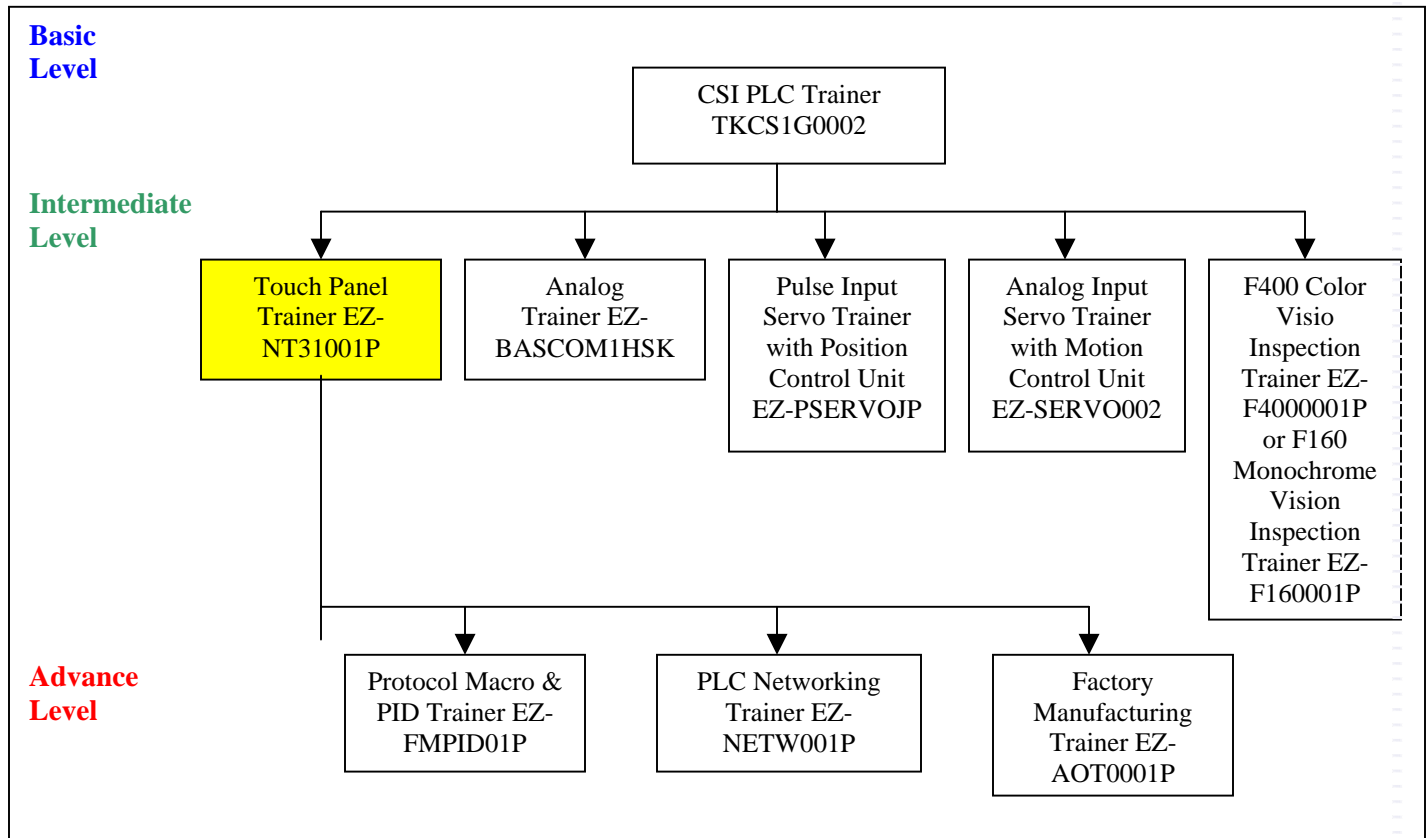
Basic Level

CSI PLC Trainer TKCS1G0002

Intermediate Level

Touch Panel Trainer EZ-NT31001P

Analog Trainer EZ-BASCOM1HSK

Pulse Input Servo Trainer with Position Control Unit EZ-PSERVOJP

Analog Input Servo Trainer with Motion Control Unit EZ-SERVO002

F400 Color Visio Inspection Trainer EZ-F4000001P or F160 Monochrome Vision Inspection Trainer EZ-F160001P

Advance Level

Protocol Macro & PID Trainer EZ-FMPID01P

PLC Networking Trainer EZ-NETW001P

Factory Manufacturing Trainer EZ-AOT0001P